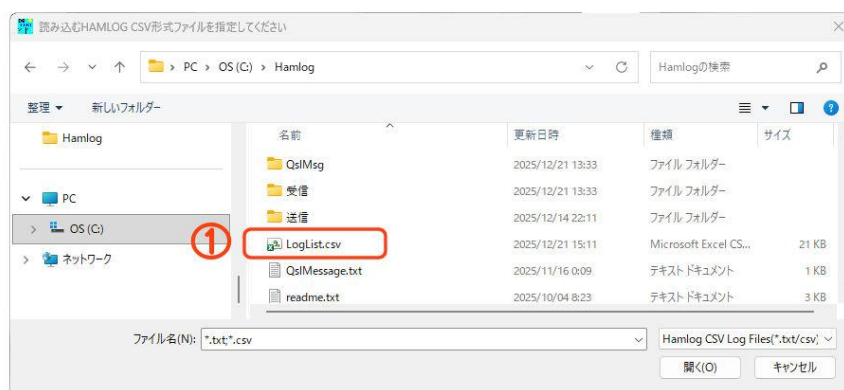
読み込むHAMLOG CSV形式ファイルを指定してください

> PC > OS (C:) > Hamlog

Hamlogの検索

整理 ▾ 新しいフォルダー

Hamlog

PC

OS (C:)

ネットワーク

| 名前 | 更新日時 | 種類 | サイズ |
|---|---|---|---|
| QslMsg | 2025/12/21 13:33 | ファイル フォルダー | |
| 受信 | 2025/12/21 13:33 | ファイル フォルダー | |
| 送信 | 2025/12/14 22:11 | ファイル フォルダー | |
| LogList.csv | 2025/12/21 15:11 | Microsoft Excel CS... | 21 KB |
| QslMessage.txt | 2025/11/16 0:09 | テキスト ドキュメント | 1 KB |
| readme.txt | 2025/10/04 8:23 | テキスト ドキュメント | 3 KB |

①

ファイル名(N): *.txt;*.csv

Hamlog CSV Log Files(*.txt/csv)

開く(O)

キャンセル